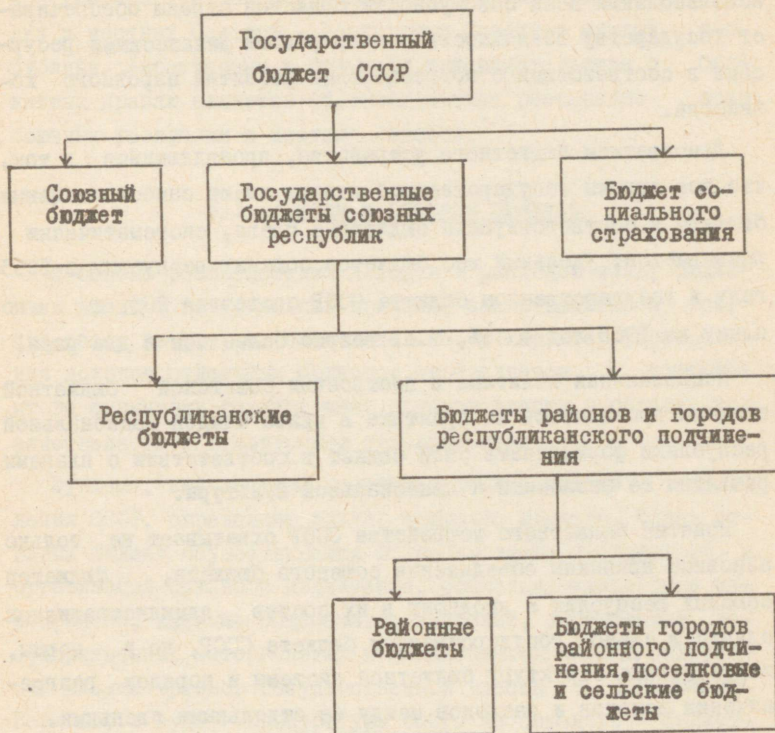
Государственный бюджет СССР

Союзный бюджет

Государственные бюджеты союзных республик

Бюджет социального страхования

Республиканские бюджеты

Бюджеты районов и городов республиканского подчинения

Районные бюджеты

Бюджеты городов районного подчинения, поселковые и сельские бюджеты